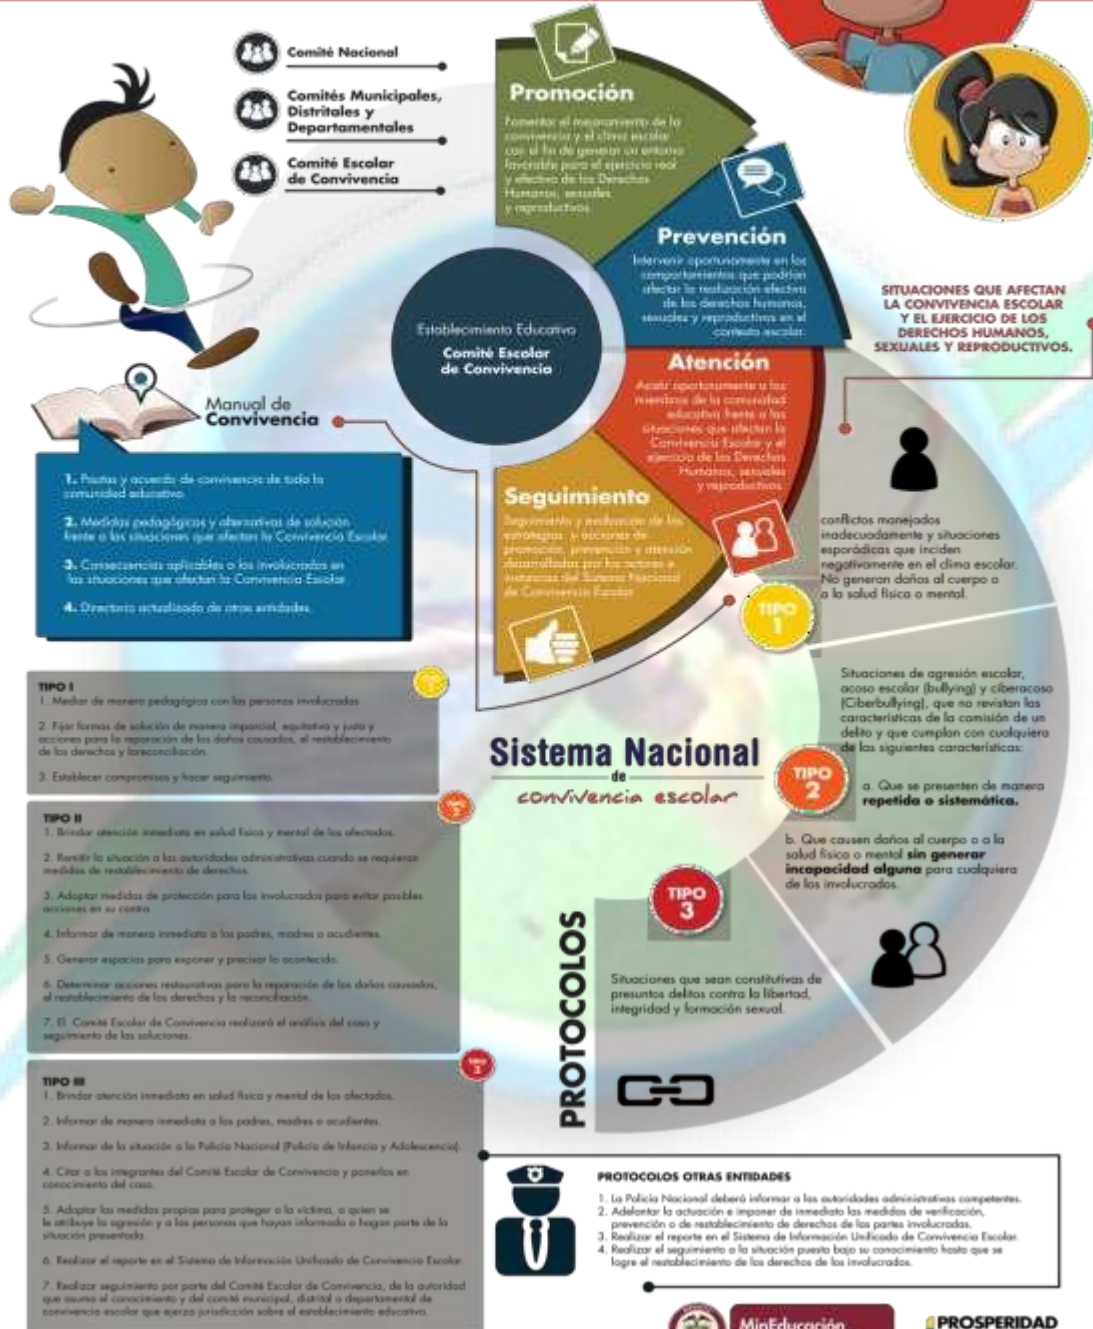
Comité Nacional

Comités Municipales, Distritales y Departamentales

Comité Escolar de Convivencia

Promoción

Fomentar el mejoramiento de la convivencia y el clima escolar con el fin de generar un entorno favorable para el ejercicio real y efectivo de los Derechos Humanos, sexuales y reproductivos.

Prevención

Intervenir oportunamente en los comportamientos que podrían afectar la realización efectiva de los derechos humanos, sexuales y reproductivos en el contexto escolar.

Establecimiento Educativo

Comité Escolar de Convivencia

Atención

Asistir oportunamente a los miembros de la comunidad educativa frente a las situaciones que afectan la Convivencia Escolar y el ejercicio de los Derechos Humanos, sexuales y reproductivos.

Seguimiento

Seguimiento y evaluación de las estrategias y acciones de promoción, prevención y atención desarrolladas por los actores e instancias del Sistema Nacional de Convivencia Escolar.

SITUACIONES QUE AFECTAN LA CONVIVENCIA ESCOLAR Y EL EJERCICIO DE LOS DERECHOS HUMANOS, SEXUALES Y REPRODUCTIVOS.

Manual de Convivencia

1. Pautas y acuerdos de convivencia de toda la comunidad educativa.

2. Medidas pedagógicas y alternativas de solución frente a las situaciones que afectan la Convivencia Escolar.

3. Consecuencias aplicables a los involucrados en las situaciones que afectan la Convivencia Escolar.

4. Directorio actualizado de otras entidades.

conflictos manejados inadecuadamente y situaciones esporádicas que inciden negativamente en el clima escolar. No generan daños al cuerpo o a la salud física o mental.

TIPO 1

Situaciones de agresión escolar, acoso escolar (bullying) y ciberacoso (Ciberbullying), que no revistan las características de la comisión de un delito y que cumplan con cualquiera de las siguientes características:

TIPO 2

a. Que se presenten de manera repetida o sistemática.

b. Que causen daños al cuerpo o a la salud física o mental sin generar incapacidad alguna para cualquiera de los involucrados.

TIPO 3

Situaciones que sean constitutivas de presuntos delitos contra la libertad, integridad y formación sexual.

TIPO I
1. Mediar de manera pedagógica con las personas involucradas.

2. Fijar formas de solución de manera imparcial, equitativa y justa y acciones para la reparación de los daños causados, el restablecimiento de los derechos y lareconciliación.

3. Establecer compromisos y hacer seguimiento.

Sistema Nacional de convivencia escolar

TIPO II
1. Brindar atención inmediata en salud física y mental de los afectados.

2. Remitir la situación a las autoridades administrativas cuando se requieran medidas de restablecimiento de derechos.

3. Adoptar medidas de protección para los involucrados para evitar posibles acciones en su contra.

4. Informar de manera inmediata a los padres, madres o acudientes.

5. Generar espacios para exponer y precisar lo acontecido.

6. Determinar acciones restaurativas para la reparación de los daños causados, el restablecimiento de los derechos y la reconciliación.

7. El Comité Escolar de Convivencia realizará el análisis del caso y seguimiento de las soluciones.

PROTOCOLOS

TIPO III
1. Brindar atención inmediata en salud física y mental de los afectados.

2. Informar de manera inmediata a los padres, madres o acudientes.

3. Informar de la situación a la Policía Nacional (Policía de Infancia y Adolescencia).

4. Citar a los integrantes del Comité Escolar de Convivencia y ponerlos en conocimiento del caso.

5. Adoptar las medidas propias para proteger a la víctima, a quien se le atribuye la agresión y a las personas que hayan informado o hagan parte de la situación presentada.

6. Realizar el reporte en el Sistema de Información Unificado de Convivencia Escolar.

7. Realizar seguimiento por parte del Comité Escolar de Convivencia, de la autoridad que asuma el conocimiento y del comité municipal, distrital o departamental de convivencia escolar que ejerza jurisdicción sobre el establecimiento educativo.

PROTOCOLOS OTRAS ENTIDADES

1. La Policía Nacional deberá informar a las autoridades administrativas competentes.
2. Adelantar la actuación e imponer de inmediato las medidas de verificación, prevención o de restablecimiento de derechos de las partes involucradas.
3. Realizar el reporte en el Sistema de Información Unificado de Convivencia Escolar.
4. Realizar el seguimiento a la situación puesta bajo su conocimiento hasta que se logre el restablecimiento de los derechos de los involucrados.

MinEducación

PROSPERIDAD